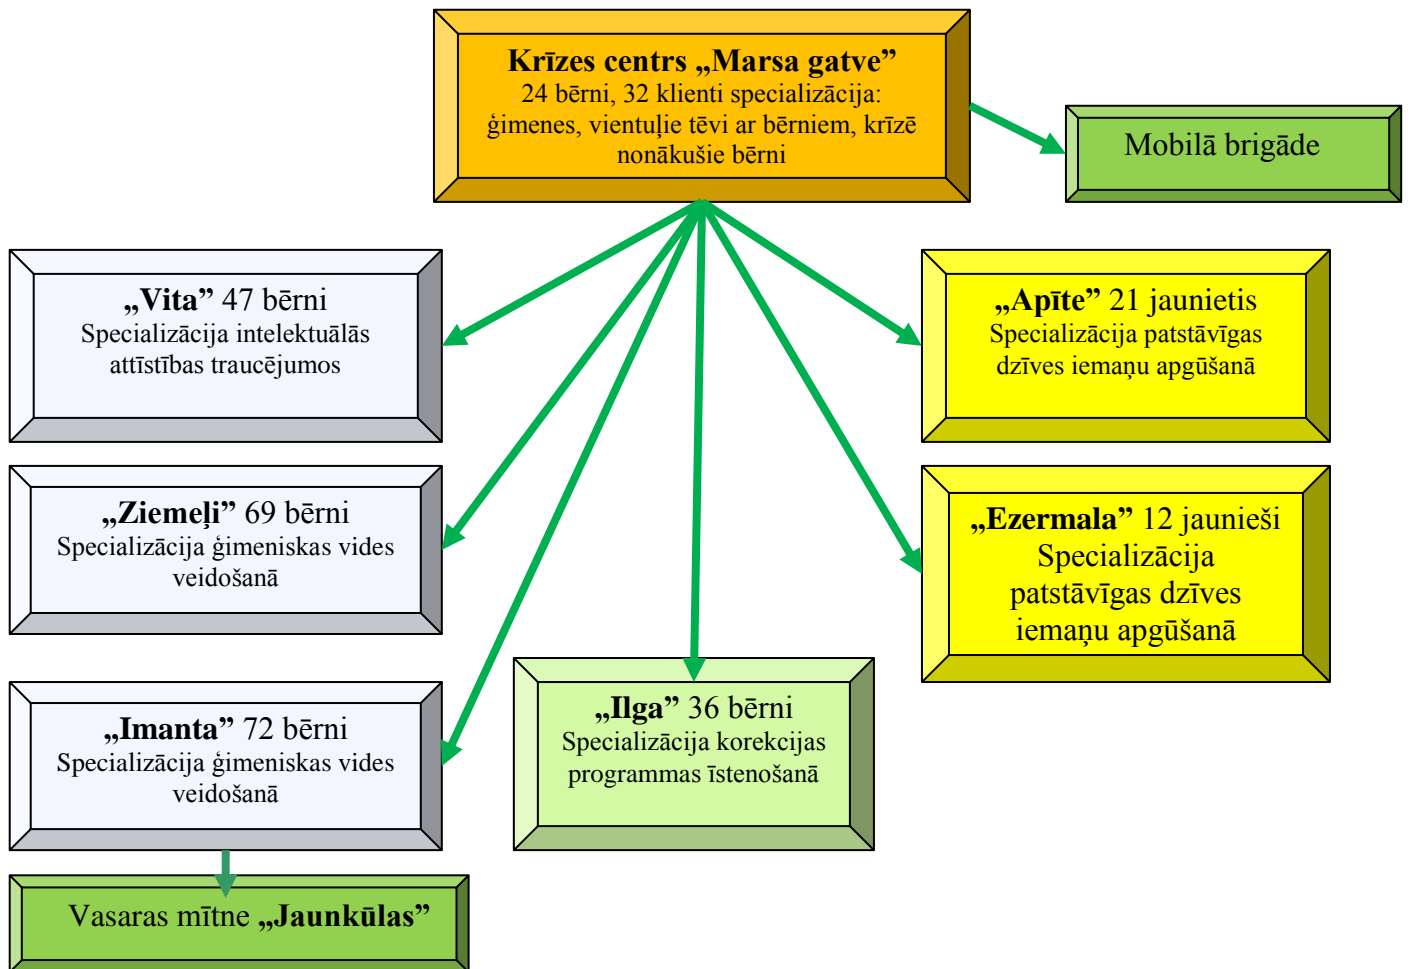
**Krīzes centrs „Marsa gatve”**
24 bērni, 32 klienti specializācija: ģimenes, vientuļie tēvi ar bērniem, krīzē nonākušie bērni

Mobilā brigāde

**„Vita”** 47 bērni
Specializācija intelektuālās attīstības traucējumos

**„Apīte”** 21 jaunietis
Specializācija patstāvīgas dzīves iemaņu apgūšanā

**„Ziemeļi”** 69 bērni
Specializācija ģimeniskas vides veidošanā

**„Ezermala”** 12 jaunieši
Specializācija patstāvīgas dzīves iemaņu apgūšanā

**„Imanta”** 72 bērni
Specializācija ģimeniskas vides veidošanā

**„Ilga”** 36 bērni
Specializācija korekcijas programmas īstenošanā

Vasaras mītne **„Jaunkūlas”**